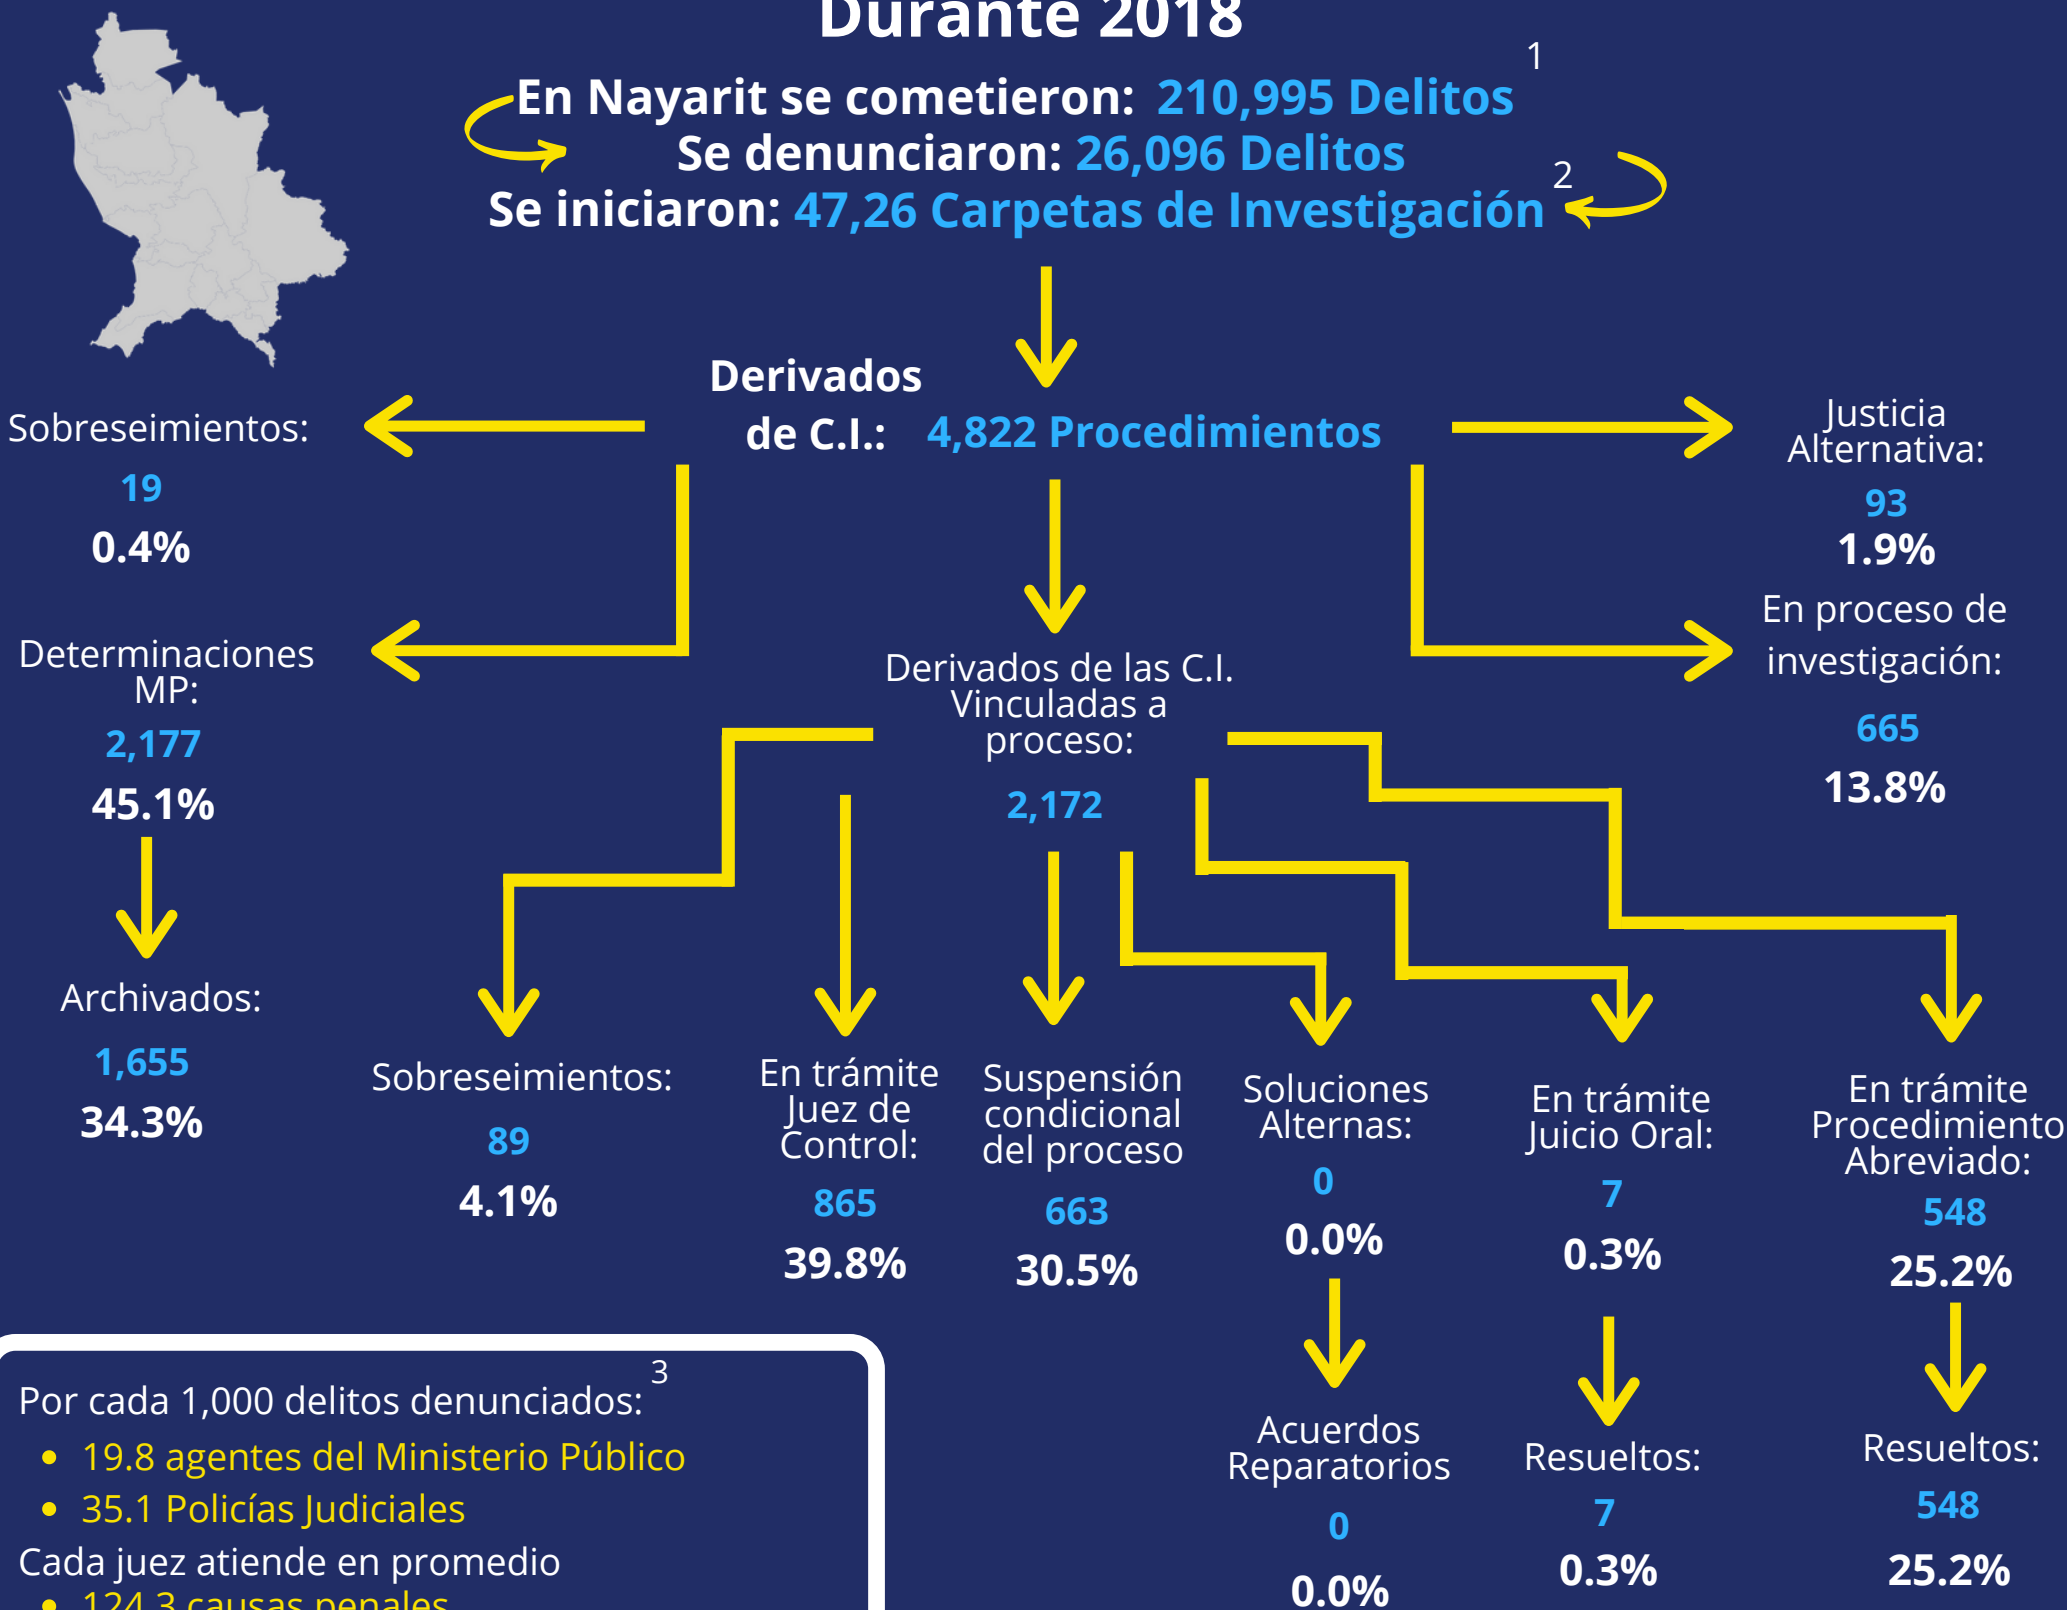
Durante 2018

En Nayarit se cometieron: 210,995 Delitos $^1$
Se denunciaron: 26,096 Delitos
Se iniciaron: 47,26 Carpetas de Investigación $^2$

Derivados de C.I.: 4,822 Procedimientos

Sobreseimientos:
19
0.4%

Justicia Alternativa:
93
1.9%

Determinaciones MP:
2,177
45.1%

En proceso de investigación:
665
13.8%

Derivados de las C.I. Vinculadas a proceso:
2,172

Archivados:
1,655
34.3%

Sobreseimientos:
89
4.1%

En trámite Juez de Control:
865
39.8%

Suspensión condicional del proceso
663
30.5%

Soluciones Alternas:
0
0.0%

En trámite Juicio Oral:
7
0.3%

En trámite Procedimiento Abreviado:
548
25.2%

Acuerdos Reparatorios
0
0.0%

Resueltos:
7
0.3%

Resueltos:
548
25.2%

Por cada 1,000 delitos denunciados: $^3$
• 19.8 agentes del Ministerio Público
• 35.1 Policías Judiciales
Cada juez atiende en promedio
• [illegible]